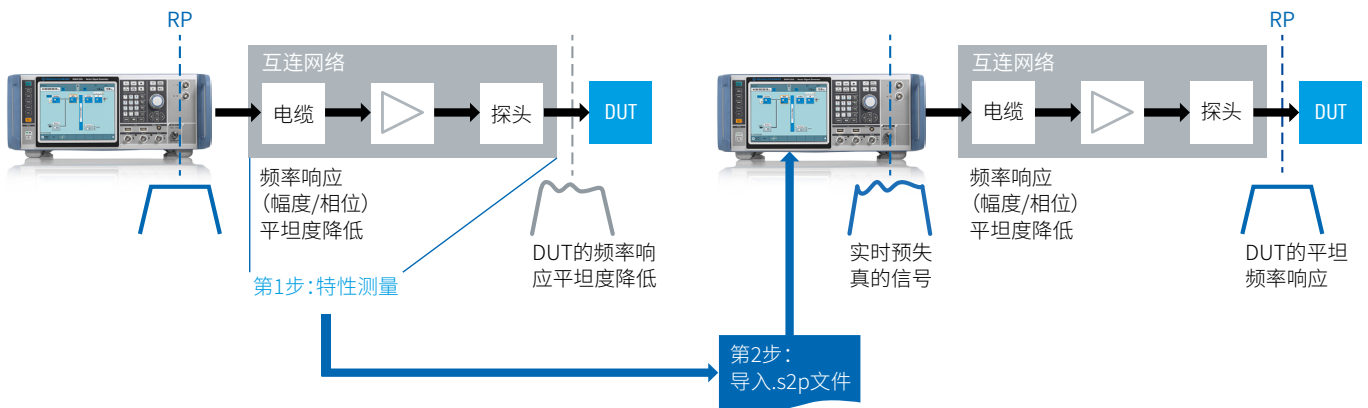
RP

互连网络

电缆

探头

DUT

频率响应
（幅度/相位）
平坦度降低

第1步：特性测量

DUT的频率响应平坦度降低

互连网络

电缆

探头

RP

DUT

实时预失真的信号

频率响应
（幅度/相位）
平坦度降低

DUT的平坦频率响应

第2步：
导入.s2p文件